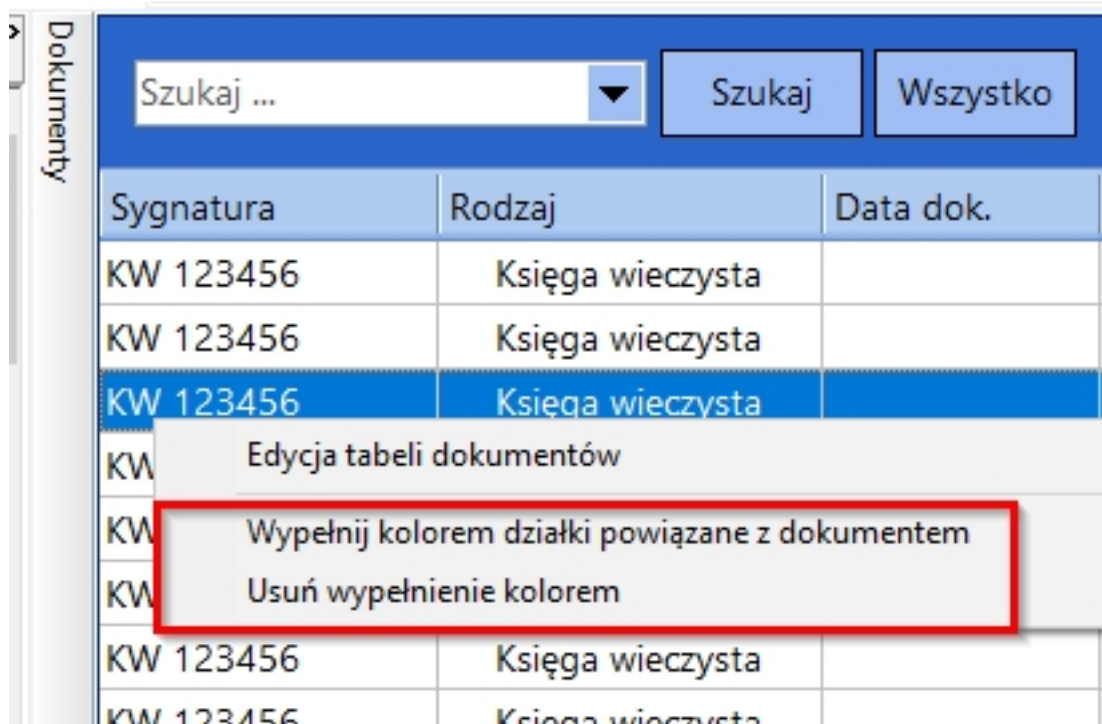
Dokumenty

Szukaj ...

Szukaj

Wszystko

| Sygnatura | Rodzaj | Data dok. |
|---|---|---|
| KW 123456 | Księga wieczysta | |
| KW 123456 | Księga wieczysta | |
| KW 123456 | Księga wieczysta | |
| KW | | |
| KW | | |
| KW | | |
| KW 123456 | Księga wieczysta | |
| KW 123456 | Księga wieczysta | |

Edycja tabeli dokumentów

Wypełnij kolorem działki powiązane z dokumentem

Usuń wypełnienie kolorem